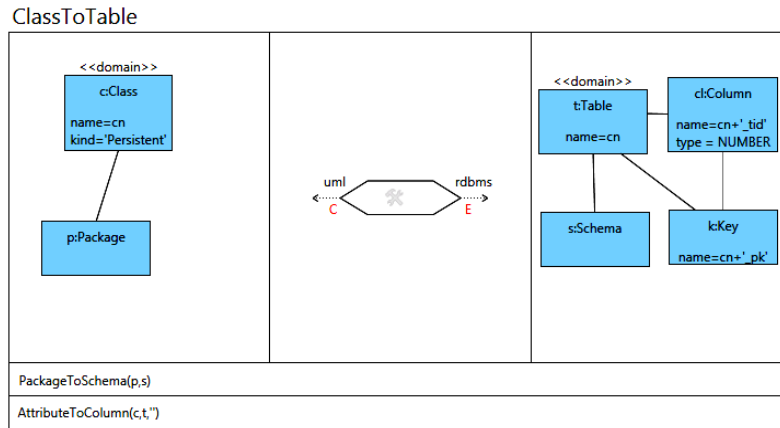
ClassToTable

<<domain>>
c:Class
name=cn
kind='Persistent'

p:Package

uml
C
rdbms
E

<<domain>>
t:Table
name=cn

cl:Column
name=cn+'_tid'
type = NUMBER

s:Schema

k:Key
name=cn+'_pk'

PackageToSchema(p,s)

AttributeToColumn(c,t,'')